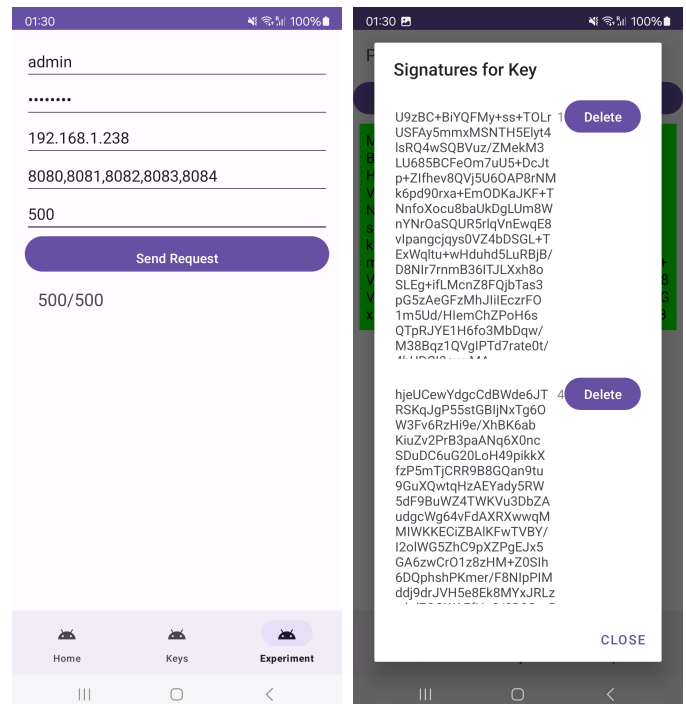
01:30 100%

admin

••••••••

192.168.1.238

8080,8081,8082,8083,8084

500

Send Request

500/500

Home Keys Experiment

01:30 100%

Signatures for Key

U9zBC+BiYQFMy+ss+TOLrUSFAy5mmxMSNTH5Elyt4IsRQ4wSQBVuz/ZMekM3LU685BCFeOm7uU5+DcJtp+ZIfhev8QVj5U6OAP8rNMk6pd90rxa+EmODKaJKF+TNnfoXocu8baUkDgLUm8WnYNrOaSQUR5rlqVnEwqE8vIpangcjqys0VZ4bDSGL+TExWqltu+wHduhd5LuRBjB/D8NIr7rnmB36ITJLXxh8oSLEg+ifLMcnZ8FQjbTas3pG5zAeGFzMhJIiIEczrFO1m5Ud/HIemChZPoH6sQTpRJYE1H6fo3MbDqw/M38Bqz1QVgIPTd7rate0t/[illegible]

Delete

hjeUCewYdgcCdBWde6JTRSKqJgP55stGBIjNxTg6OW3Fv6RzHi9e/XhBK6abKiuZv2PrB3paANq6X0ncSDuDC6uG20LoH49pikkXfzP5mTjCRR9B8GQan9tu9GuXQwtqHzAEYady5RW5dF9BuWZ4TWKVu3DbZAudgcWg64vFdAXRXwwqMMIWKKECiZBAIKFwTVBY/I2oIWG5ZhC9pXZPgEJx5GA6zwCrO1z8zHM+Z0SIh6DQphshPKmer/F8NIpPIMddj9drJVH5e8Ek8MYxJRLz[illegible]

Delete

CLOSE